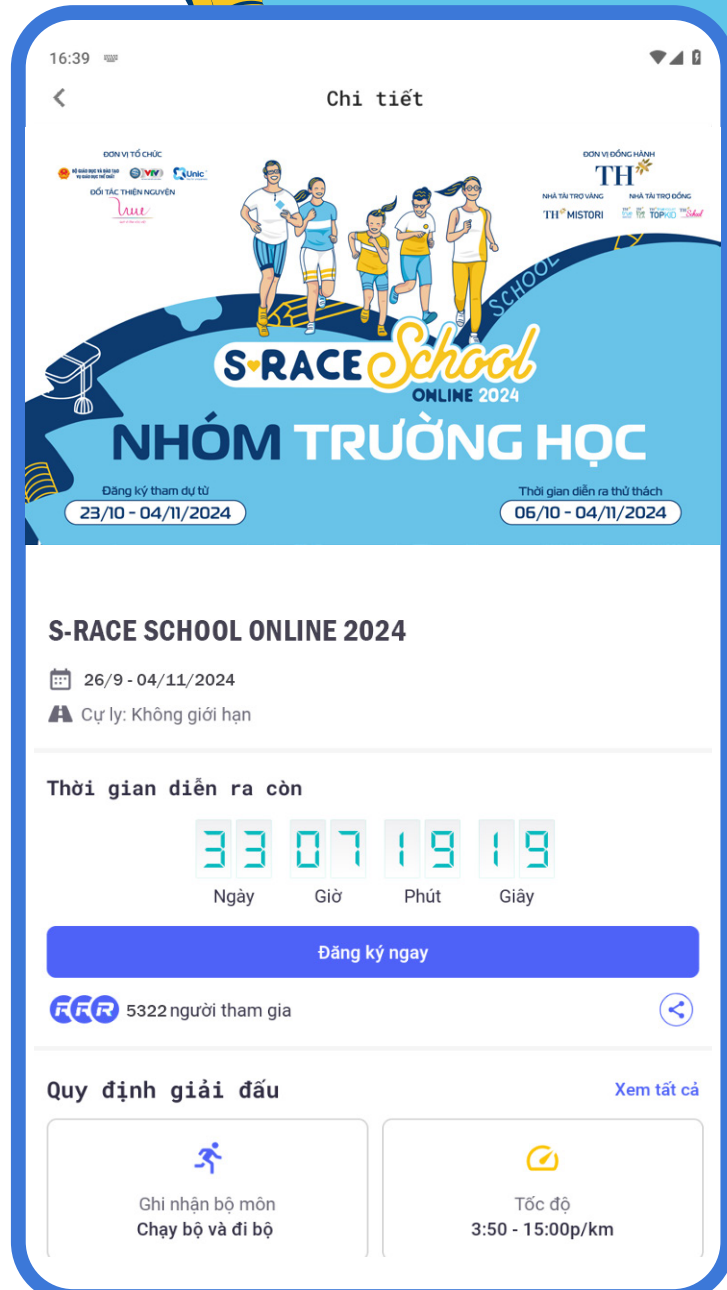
16:39

Chi tiết

ĐƠN VỊ TỔ CHỨC
VTV Unic
ĐỐI TÁC THIỆN NGUYỆN

ĐƠN VỊ ĐỒNG HÀNH
TH
NHÀ TÀI TRỢ VÀNG
TH MISTORI
NHÀ TÀI TRỢ ĐỒNG
TOPKID School

SCHOOL

S-RACE School
ONLINE 2024
NHÓM TRƯỜNG HỌC

Đăng ký tham dự từ
23/10 - 04/11/2024

Thời gian diễn ra thử thách
06/10 - 04/11/2024

S-RACE SCHOOL ONLINE 2024

26/9 - 04/11/2024
Cự ly: Không giới hạn

Thời gian diễn ra còn
33 07 19 19
Ngày Giờ Phút Giây

Đăng ký ngay

5322 người tham gia

Quy định giải đấu
Xem tất cả

Ghi nhận bộ môn
Chạy bộ và đi bộ

Tốc độ
3:50 - 15:00p/km